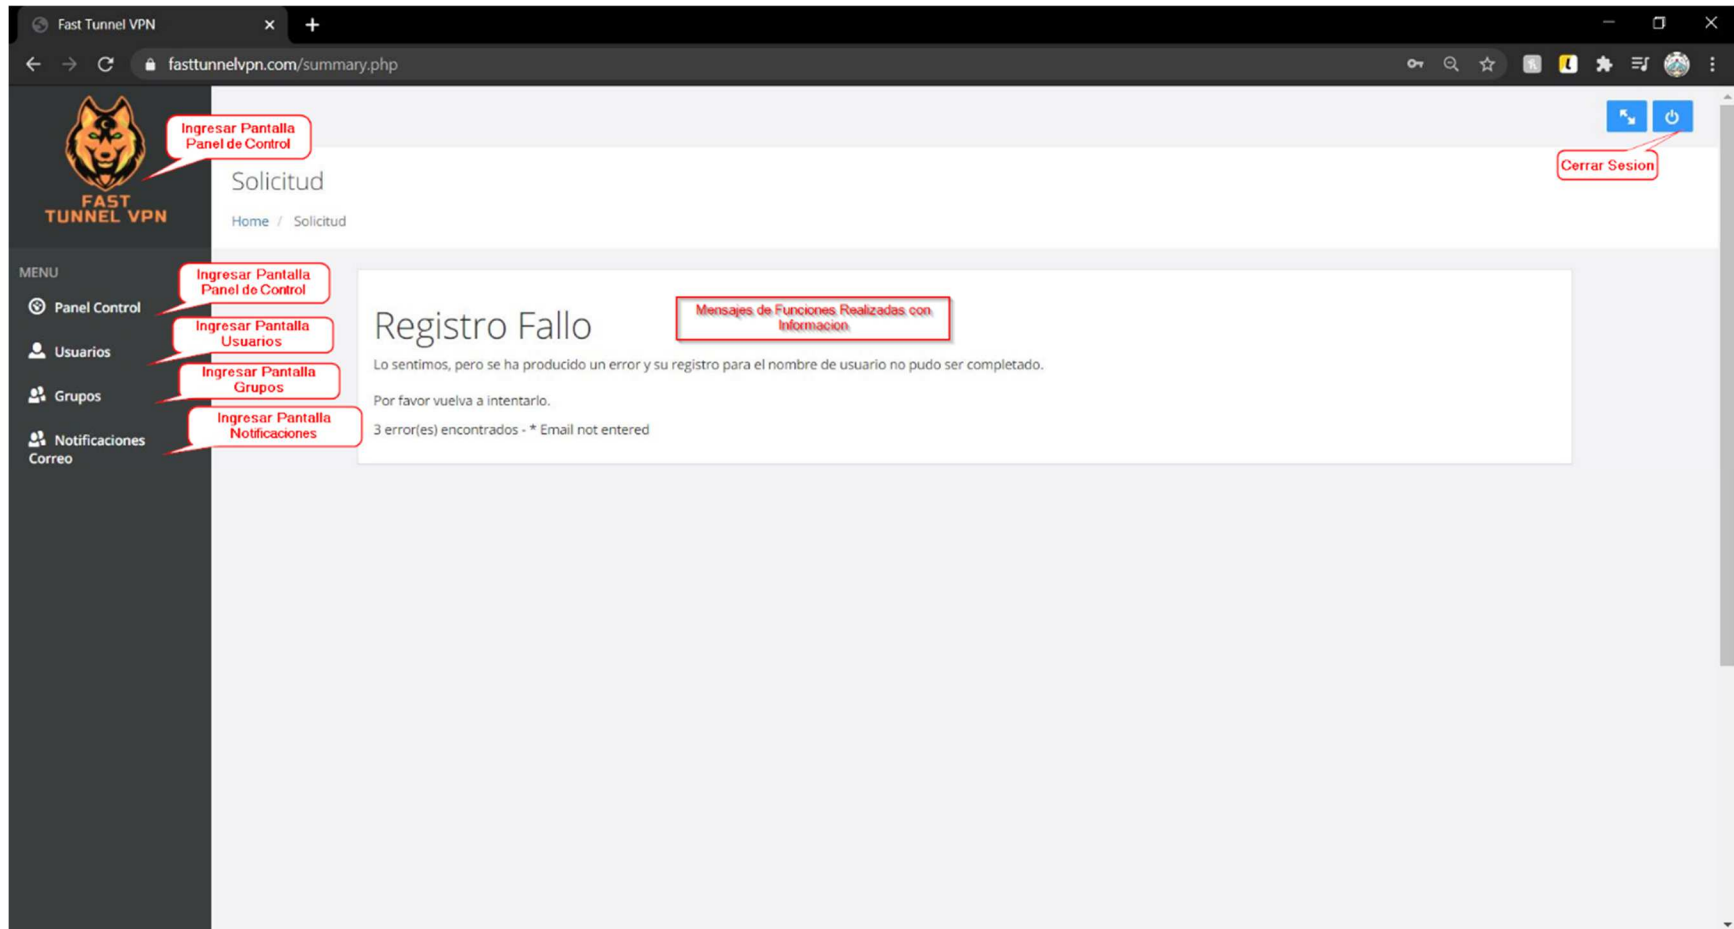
Fast Tunnel VPN

fasttunnelvpn.com/summary.php

FAST TUNNEL VPN

Ingresar Pantalla Panel de Control

Solicitud

Home / Solicitud

Cerrar Sesion

MENU

Ingresar Pantalla Panel de Control

Panel Control

Ingresar Pantalla Usuarios

Usuarios

Ingresar Pantalla Grupos

Grupos

Ingresar Pantalla Notificaciones

Notificaciones Correo

Registro Fallo

Mensajes de Funciones Realizadas con Informacion

Lo sentimos, pero se ha producido un error y su registro para el nombre de usuario no pudo ser completado.

Por favor vuelva a intentarlo.

3 error(es) encontrados - * Email not entered